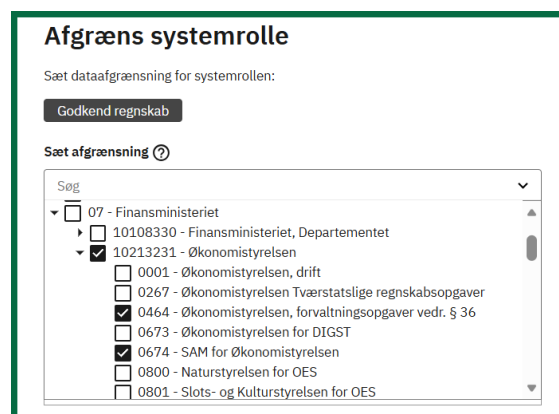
Afgræns systemrolle

Sæt dataafgrænsning for systemrollen:

Godkend regnskab

Sæt afgrænsning ?

Søg

07 - Finansministeriet
10108330 - Finansministeriet, Departementet
10213231 - Økonomistyrelsen
0001 - Økonomistyrelsen, drift
0267 - Økonomistyrelsen Tværstatslige regnskabsopgaver
0464 - Økonomistyrelsen, forvaltningsopgaver vedr. § 36
0673 - Økonomistyrelsen for DIGST
0674 - SAM for Økonomistyrelsen
0800 - Naturstyrelsen for OES
0801 - Slots- og Kulturstyrelsen for OES